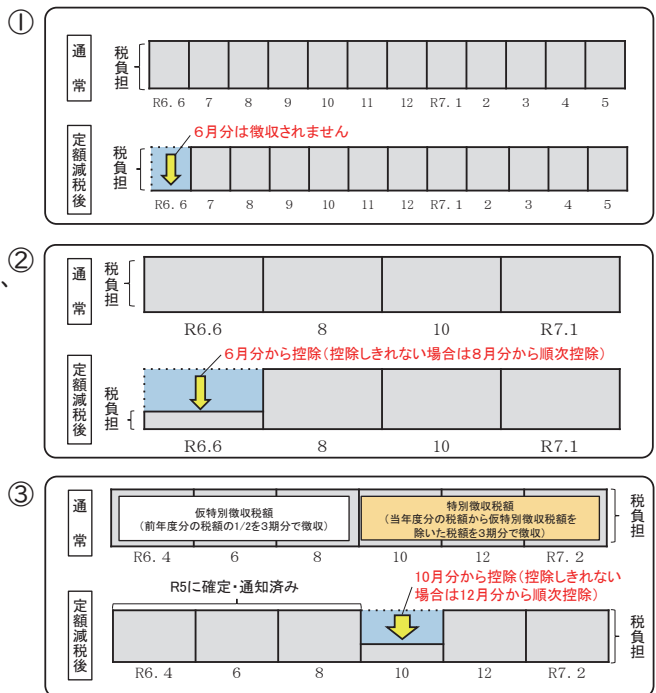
①

通常

税負担

R6. 6 7 8 9 10 11 12 R7. 1 2 3 4 5

定額減税後

6月分は徴収されません

税負担

R6. 6 7 8 9 10 11 12 R7. 1 2 3 4 5

②

、

通常

税負担

R6.6 8 10 R7.1

定額減税後

6月分から控除（控除しきれない場合は8月分から順次控除）

税負担

R6.6 8 10 R7.1

③

通常

仮特別徴収税額
（前年度分の税額の1/2を3期分で徴収）

特別徴収税額
（当年度分の税額から仮特別徴収税額を除いた税額を3期分で徴収）

税負担

R6. 4 6 8 10 12 R7. 2

定額減税後

R5に確定・通知済み

10月分から控除（控除しきれない場合は12月分から順次控除）

税負担

R6. 4 6 8 10 12 R7. 2